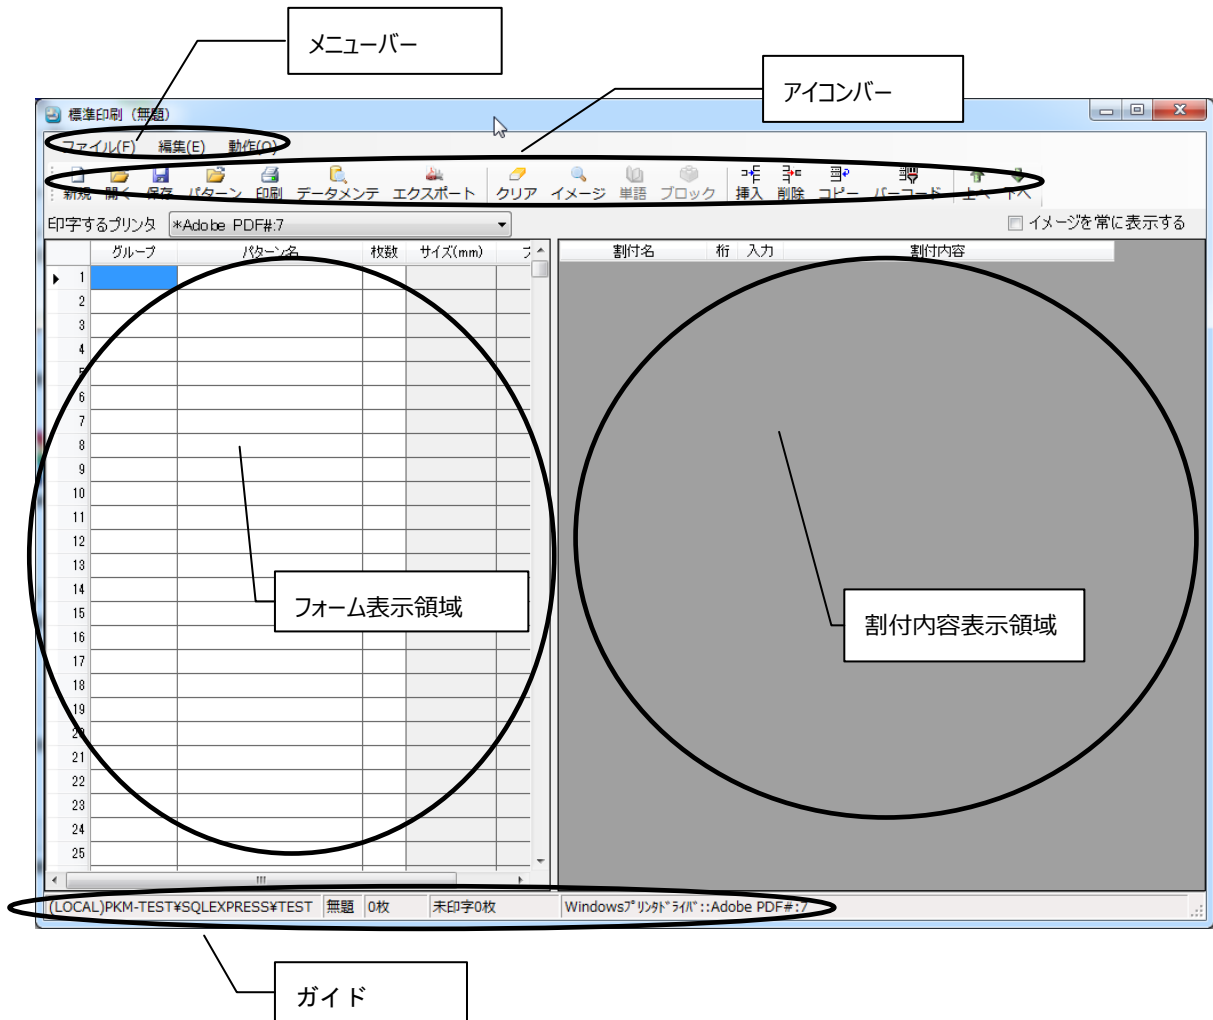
メニューバー

アイコンバー

標準印刷（無題）

ファイル(F) 編集(E) 動作(O)

新規 開く 保存 パターン 印刷 データメンテ エクスポート クリア イメージ 単語 ブロック 挿入 削除 コピー バーコード 上へ 下へ

印字するプリンタ *Adobe PDF#:7

イメージを常に表示する

| | グループ | パターン名 | 枚数 | サイズ(mm) | ブ |
|---|---|---|---|---|---|
| 1 | | | | | |
| 2 | | | | | |
| 3 | | | | | |
| 4 | | | | | |
| 5 | | | | | |
| 6 | | | | | |
| 7 | | | | | |
| 8 | | | | | |
| 9 | | | | | |
| 10 | | | | | |
| 11 | | | | | |
| 12 | | | | | |
| 13 | | | | | |
| 14 | | | | | |
| 15 | | | | | |
| 16 | | | | | |
| 17 | | | | | |
| 18 | | | | | |
| 19 | | | | | |
| 20 | | | | | |
| 21 | | | | | |
| 22 | | | | | |
| 23 | | | | | |
| 24 | | | | | |
| 25 | | | | | |

| 割付名 | 桁 | 入力 | 割付内容 |
|---|---|---|---|

フォーム表示領域

割付内容表示領域

(LOCAL)PKM-TEST¥SQLEXPRESS¥TEST 無題 0枚 未印字0枚 Windowsﾌﾟﾘﾝﾀﾄﾞﾗｲﾊﾞ::Adobe PDF#:7

ガイド